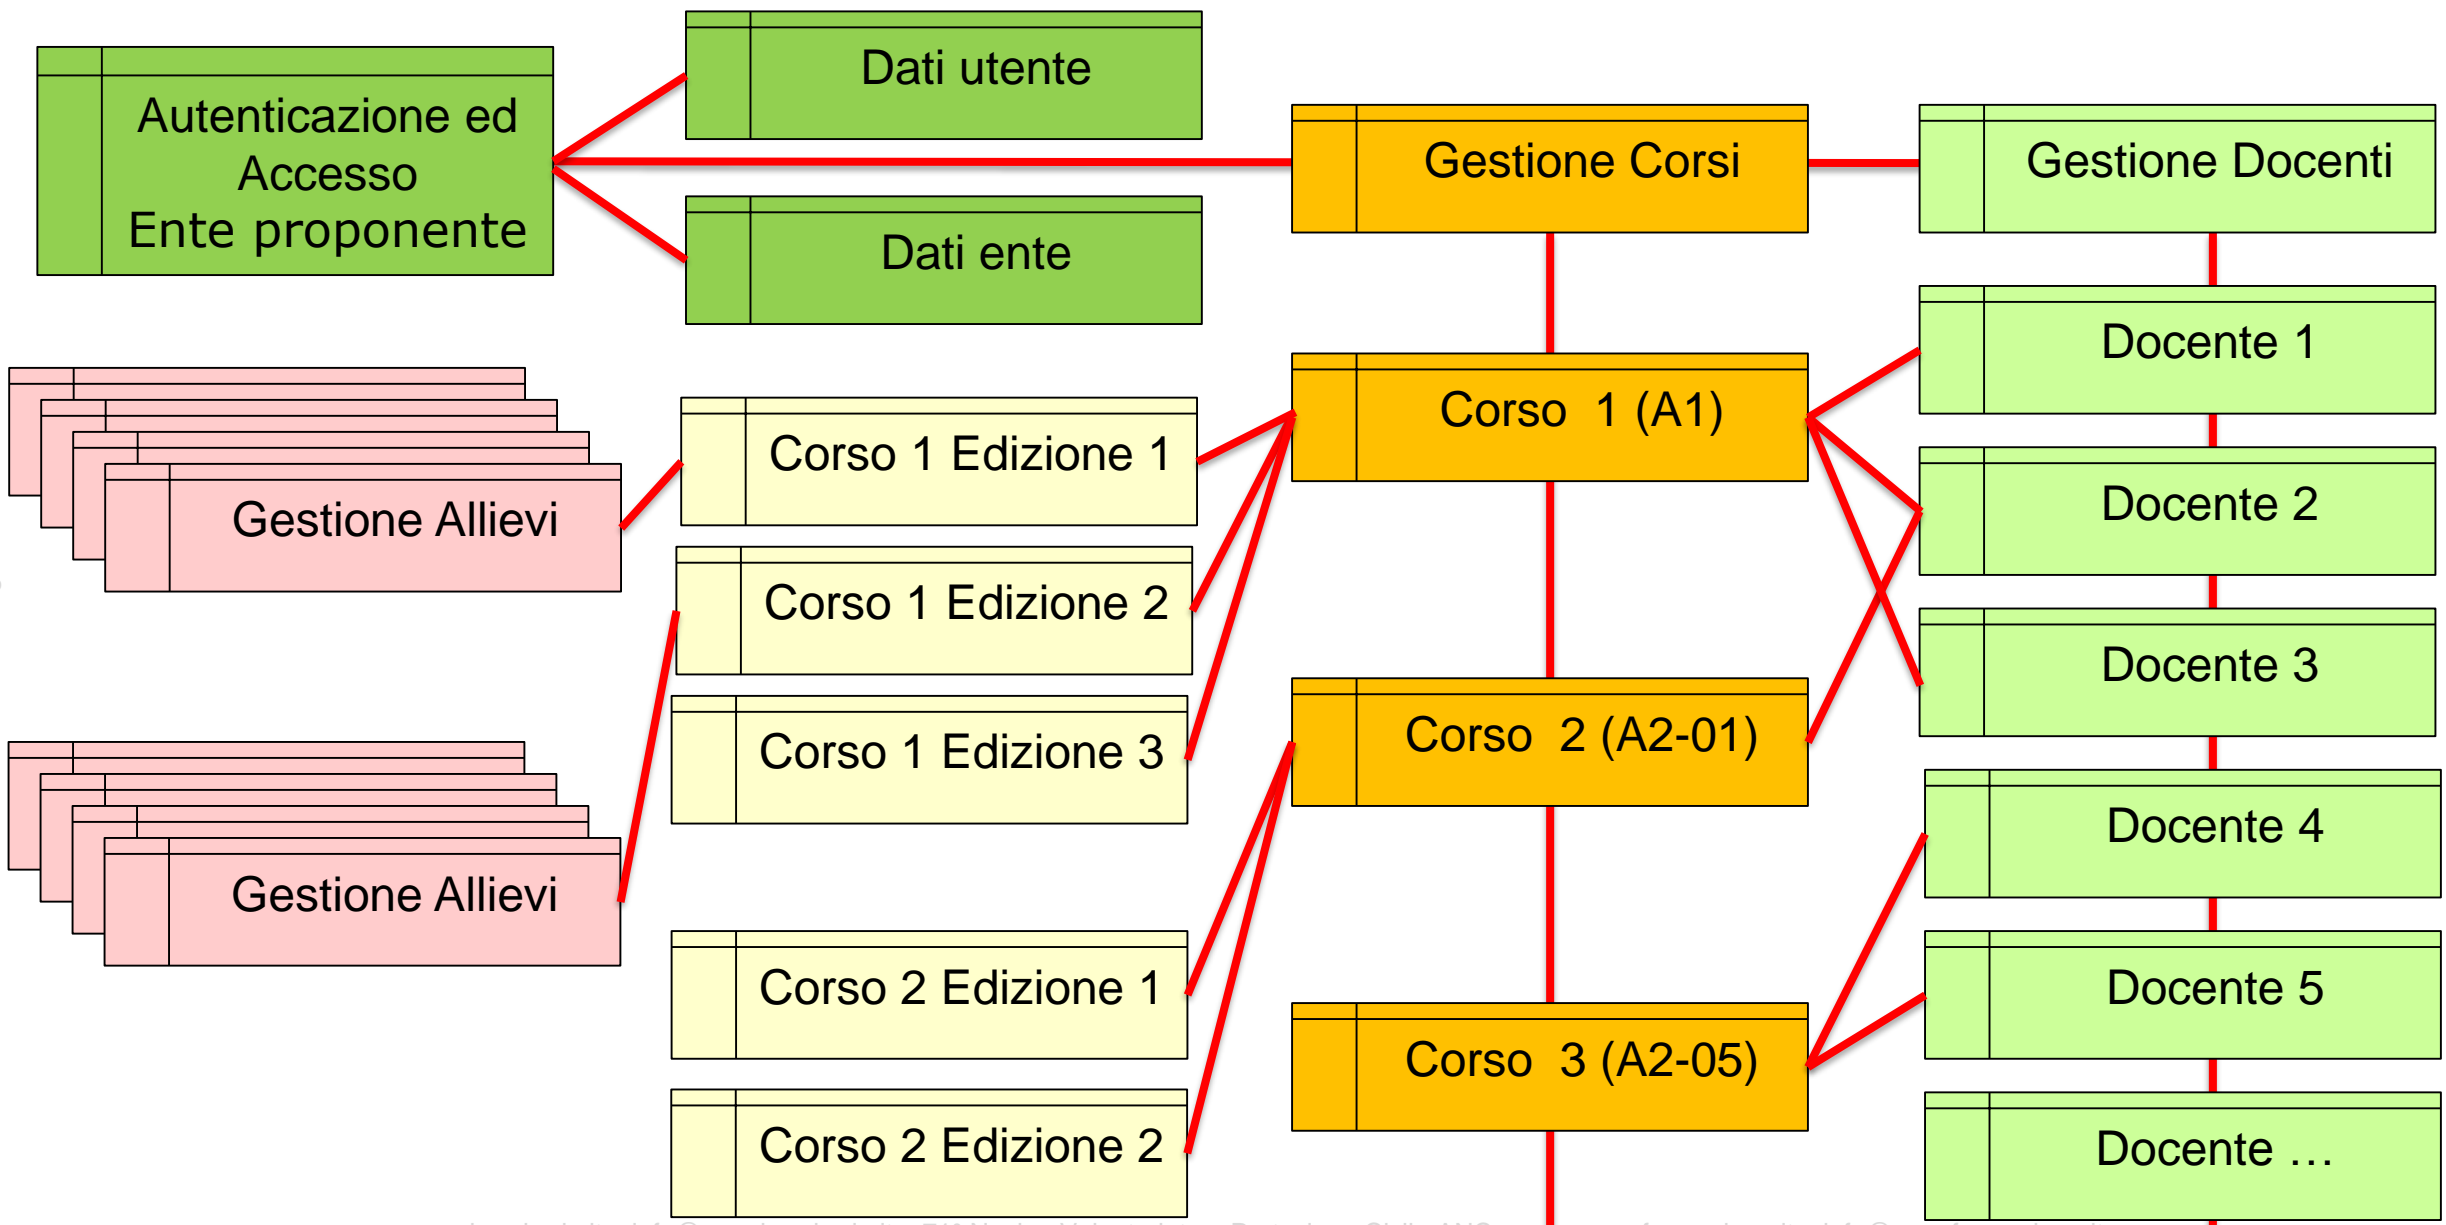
Autenticazione ed Accesso
Ente proponente

Dati utente

Dati ente

Gestione Corsi

Gestione Docenti

Gestione Allievi

Corso 1 Edizione 1

Corso 1 Edizione 2

Corso 1 Edizione 3

Corso 1 (A1)

Docente 1

Docente 2

Docente 3

Gestione Allievi

Corso 2 (A2-01)

Docente 4

Corso 2 Edizione 1

Corso 2 Edizione 2

Corso 3 (A2-05)

Docente 5

Docente …